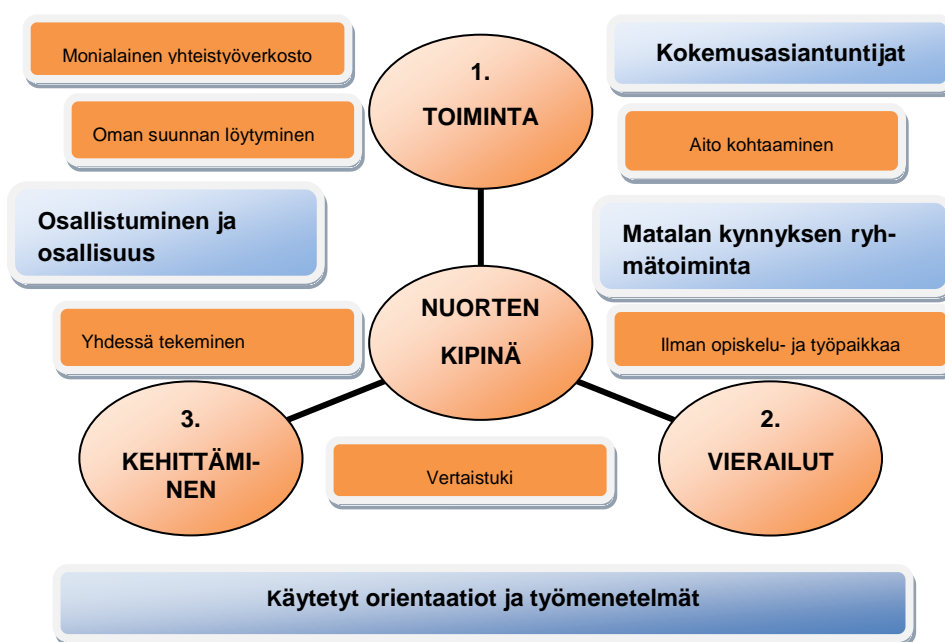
Monialainen yhteistyöverkosto

1. TOIMINTA

Kokemusasiantuntijat

Oman suunnan löytyminen

Aito kohtaaminen

Osallistuminen ja osallisuus

Matalan kynnyksen ryhmätoiminta

NUORTEN KIPINÄ

Yhdessä tekeminen

Ilman opiskelu- ja työpaikkaa

3. KEHITTÄMINEN

Vertaistuki

2. VIERAILUT

Käytetyt orientaatiot ja työmenetelmät